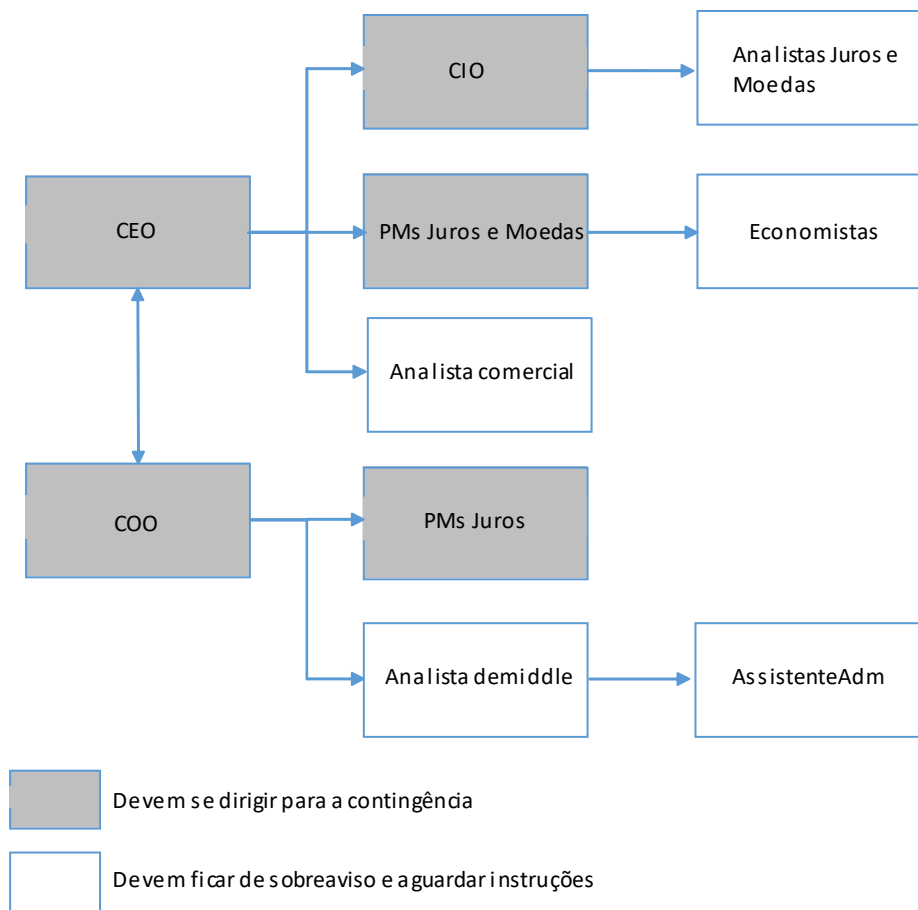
CIO

Analistas Juros e Moedas

CEO

PMs Juros e Moedas

Economistas

Analista comercial

COO

PMs Juros

Analista demiddle

AssistenteAdm

Devem se dirigir para a contingência

Devem ficar de sobreaviso e aguardar instruções